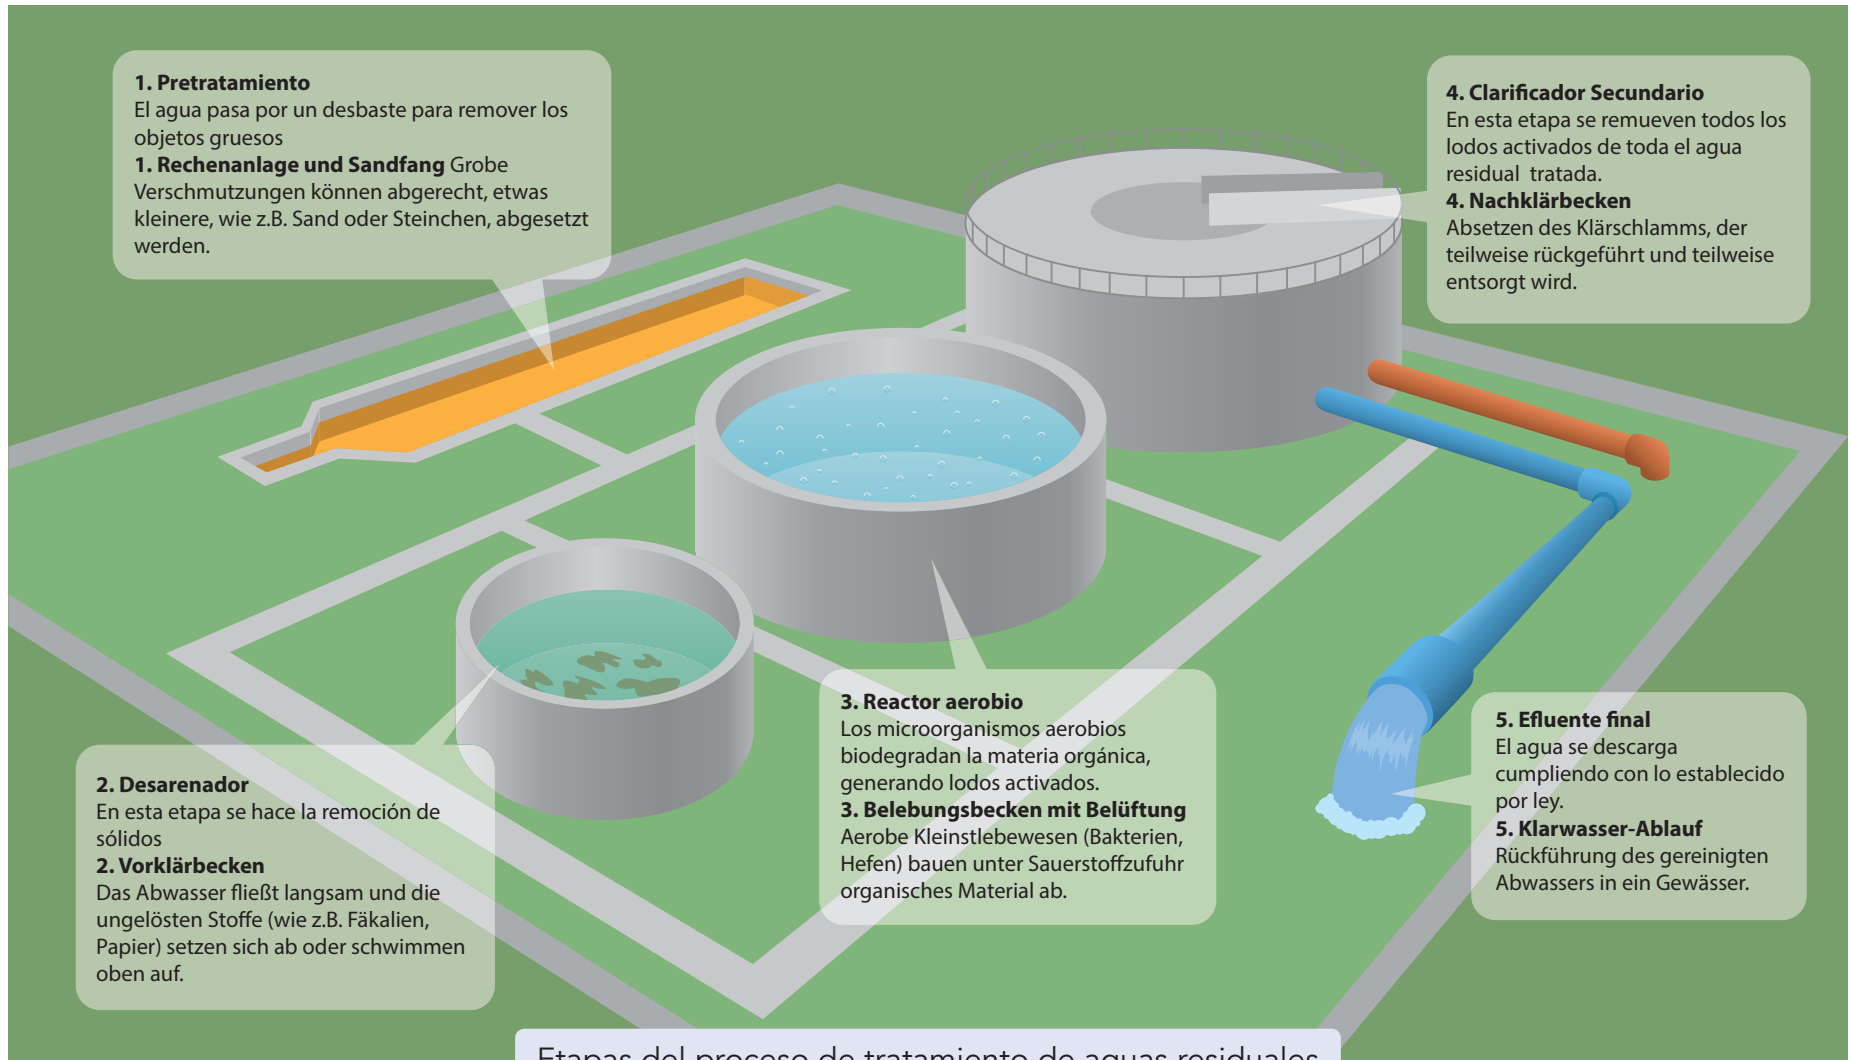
**1. Pretratamiento**
El agua pasa por un desbaste para remover los objetos gruesos
**1. Rechenanlage und Sandfang** Grobe Verschmutzungen können abgerecht, etwas kleinere, wie z.B. Sand oder Steinchen, abgesetzt werden.

**4. Clarificador Secundario**
En esta etapa se remueven todos los lodos activados de toda el agua residual tratada.
**4. Nachklärbecken**
Absetzen des Klärschlamms, der teilweise rückgeführt und teilweise entsorgt wird.

**3. Reactor aerobio**
Los microorganismos aerobios biodegradan la materia orgánica, generando lodos activados.
**3. Belebungsbecken mit Belüftung**
Aerobe Kleinstlebewesen (Bakterien, Hefen) bauen unter Sauerstoffzufuhr organisches Material ab.

**5. Efluente final**
El agua se descarga cumpliendo con lo establecido por ley.
**5. Klarwasser-Ablauf**
Rückführung des gereinigten Abwassers in ein Gewässer.

**2. Desarenador**
En esta etapa se hace la remoción de sólidos
**2. Vorklärbecken**
Das Abwasser fließt langsam und die ungelösten Stoffe (wie z.B. Fäkalien, Papier) setzen sich ab oder schwimmen oben auf.

Etapas del proceso de tratamiento de aguas residuales